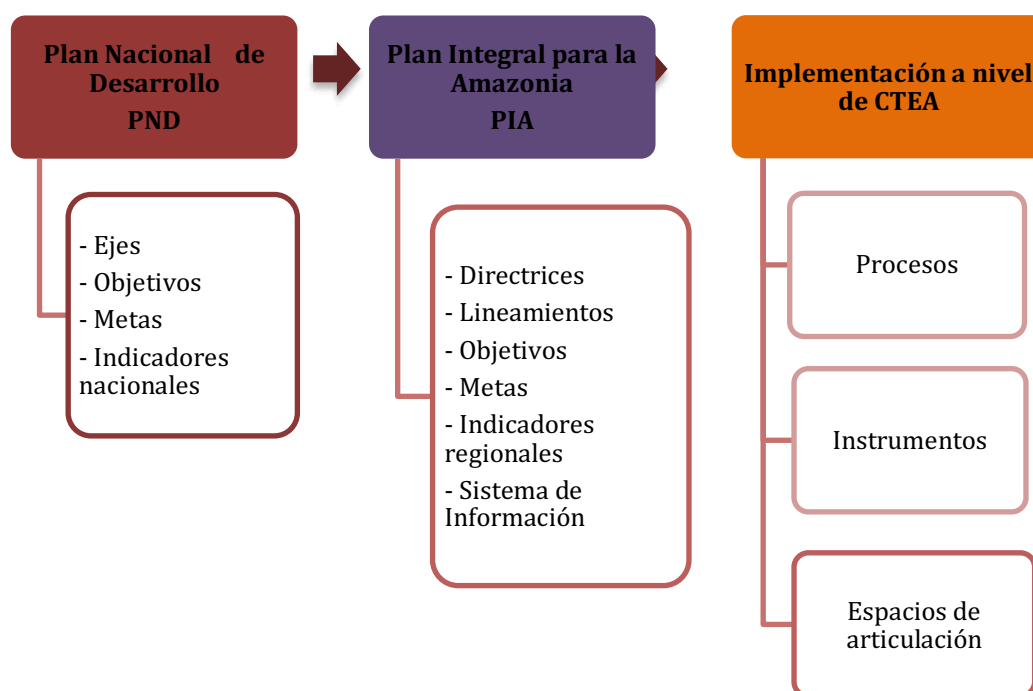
Plan Nacional de Desarrollo
PND

- Ejes
- Objetivos
- Metas
- Indicadores nacionales

Plan Integral para la Amazonia
PIA

- Directrices
- Lineamientos
- Objetivos
- Metas
- Indicadores regionales
- Sistema de Información

Implementación a nivel de CTEA

Procesos

Instrumentos

Espacios de articulación